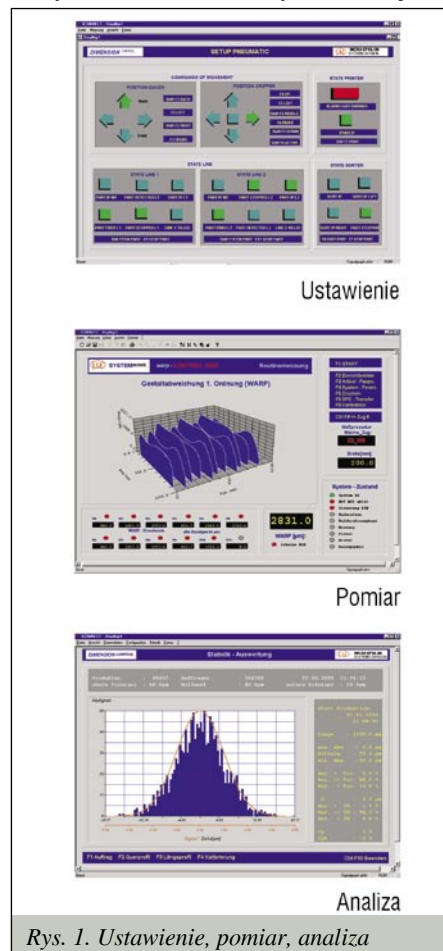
SETUP PNEUMATIC

COMMANDS OF MOVEMENT

POSITION GAUGE

POSITION GRIPPER

STATE PRINTER

STATE LINE

STATE LINE 1

STATE LINE 2

STATE SORTER

Ustawienie

Gestaltabweichung 1. Ordnung (WARP)

2831.0

WARP [µm]

System - Zustand

Pomiar

Statistik - Auswertung

Analiza

Rys. 1. Ustawienie, pomiar, analiza